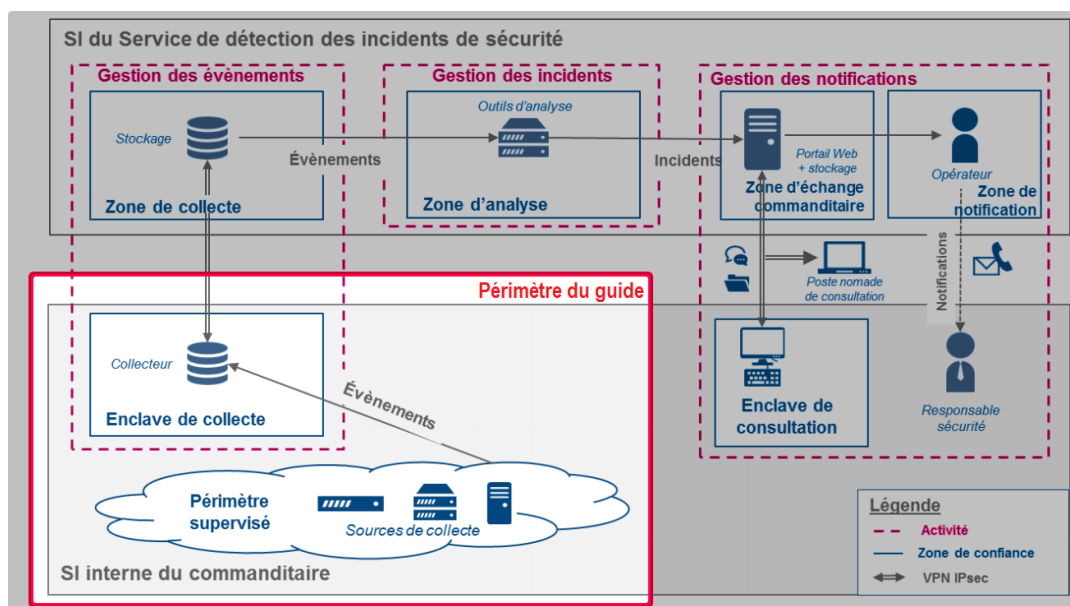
SI du Service de détection des incidents de sécurité

Gestion des évènements

Stockage

Zone de collecte

Évènements

Gestion des incidents

Outils d'analyse

Zone d'analyse

Incidents

Gestion des notifications

Portail Web + stockage

Zone d'échange commanditaire

Opérateur

Zone de notification

Notifications

Poste nomade de consultation

Périmètre du guide

Collecteur

Enclave de collecte

Évènements

Enclave de consultation

Responsable sécurité

Périmètre supervisé

Sources de collecte

SI interne du commanditaire

Légende

Activité

Zone de confiance

VPN IPsec